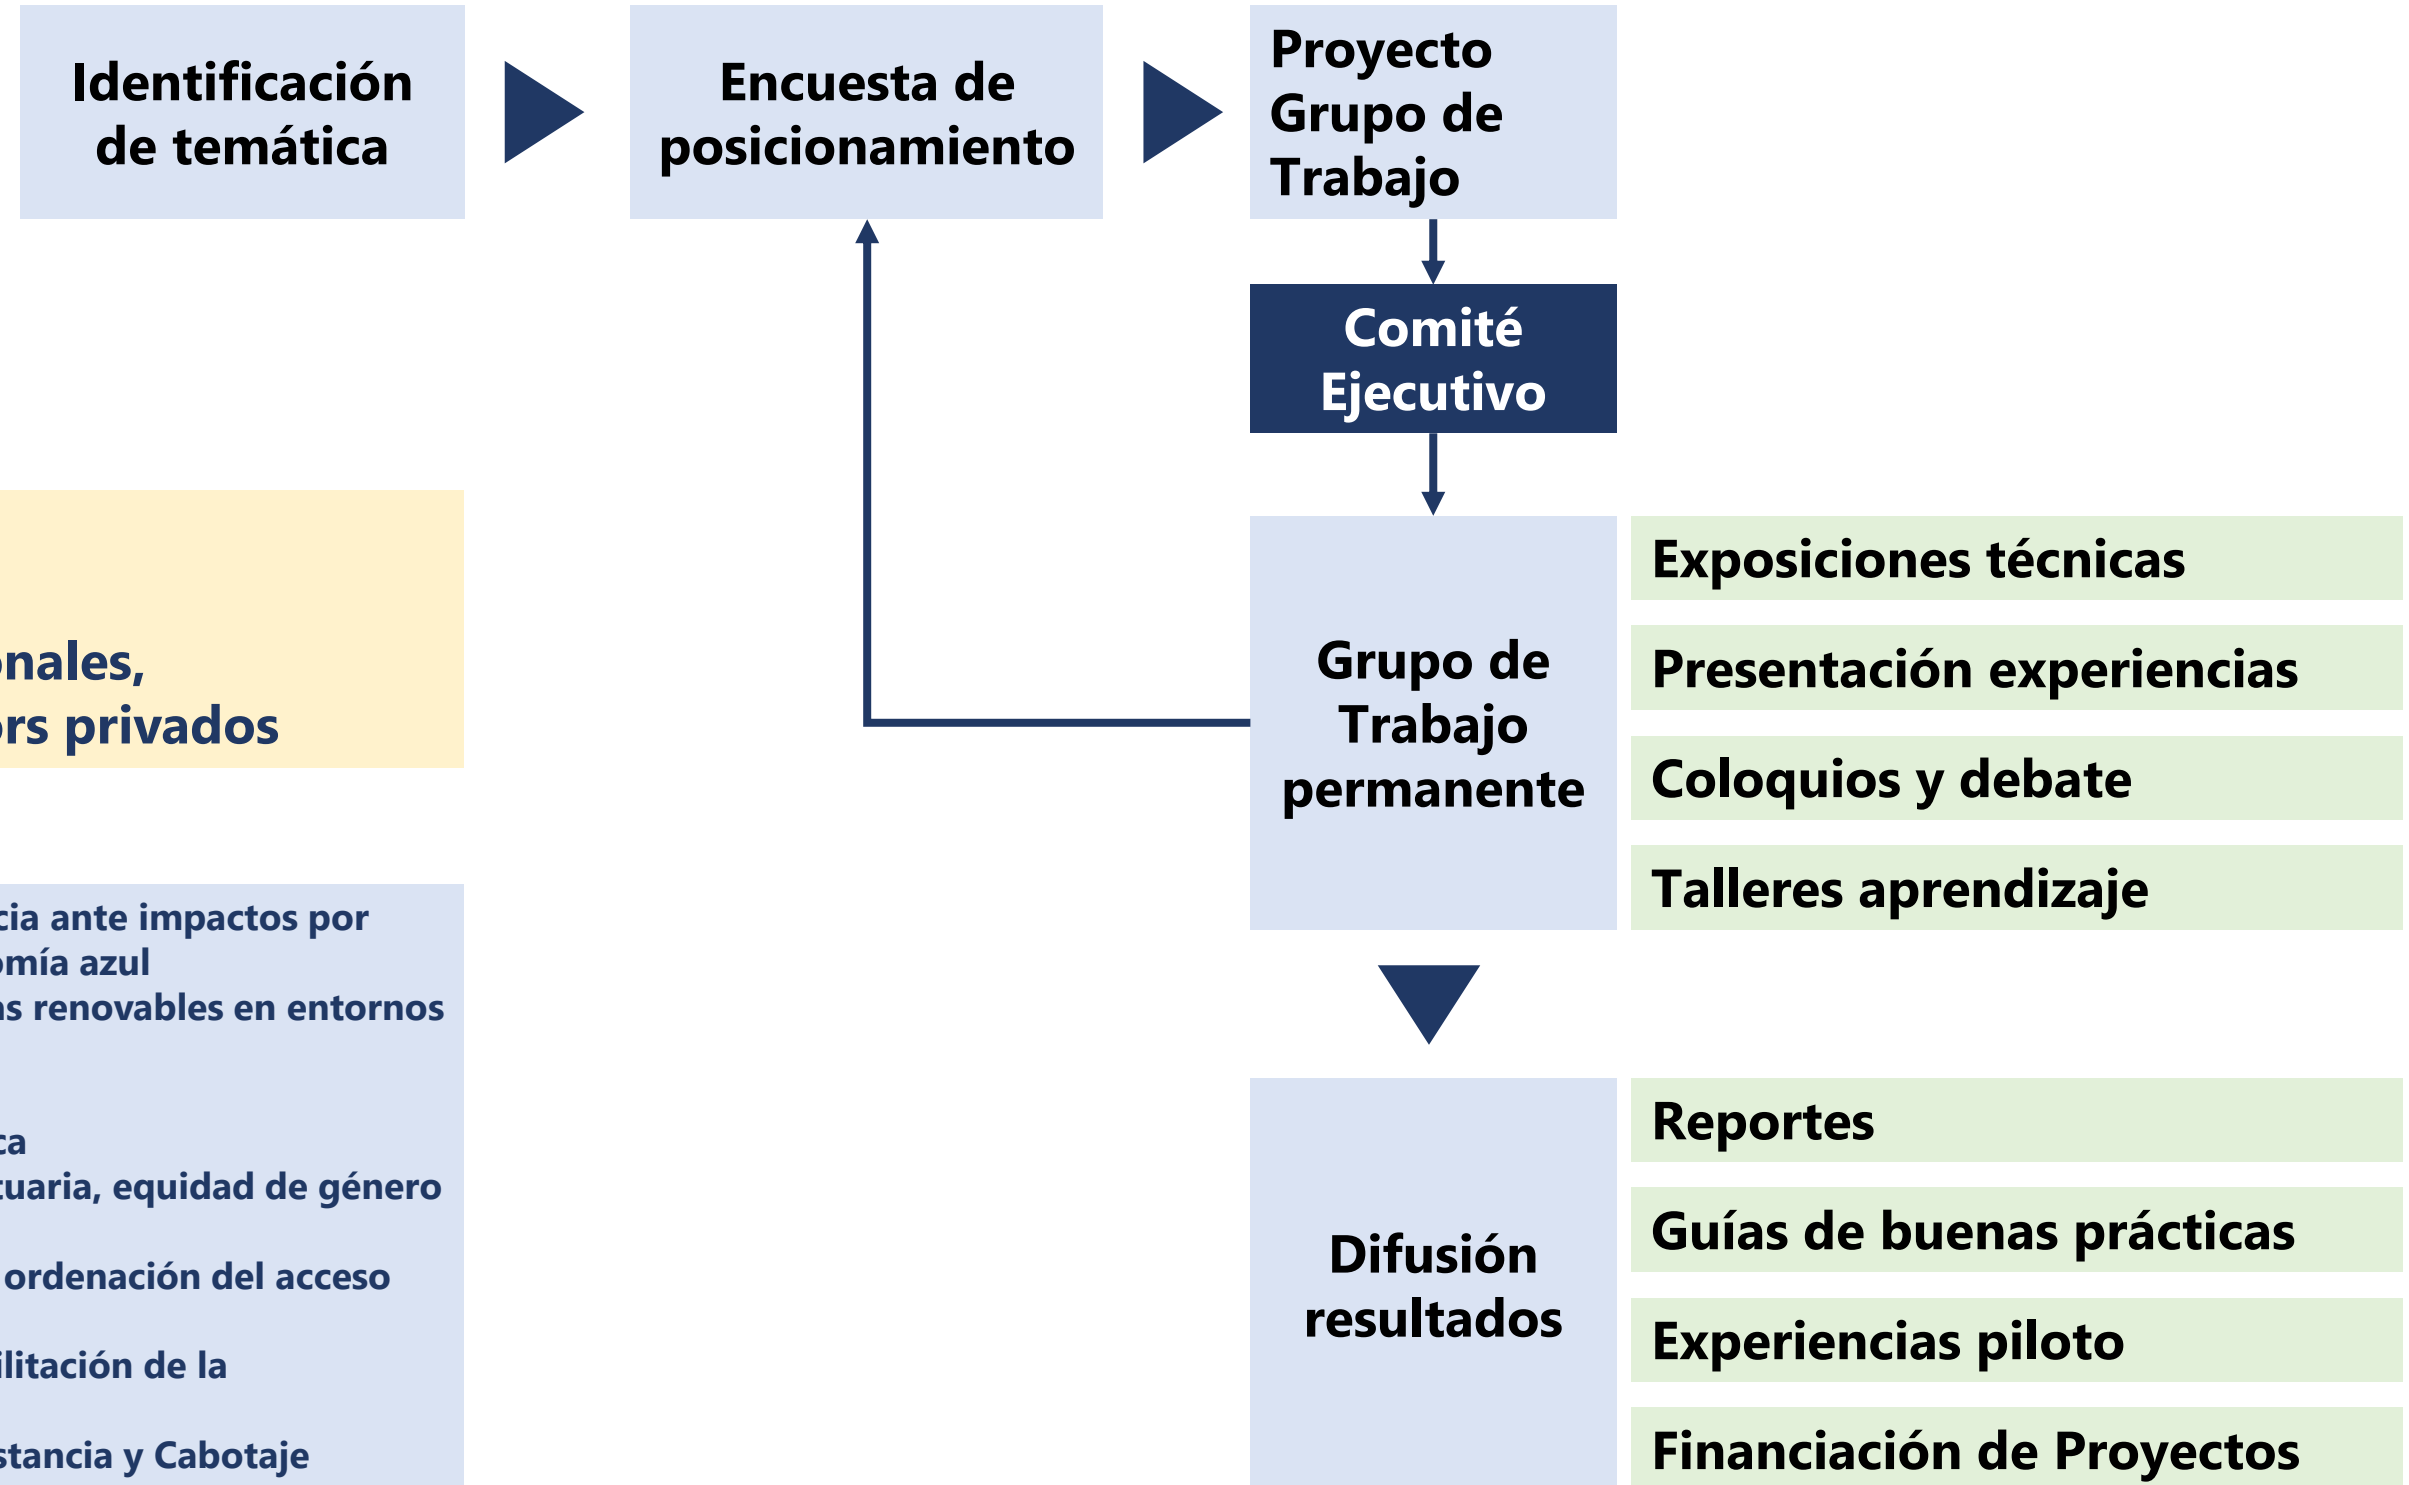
Identificación de temática

Encuesta de posicionamiento

Proyecto Grupo de Trabajo

Comité Ejecutivo

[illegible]nales, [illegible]rs privados

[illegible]cia ante impactos por
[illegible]mía azul
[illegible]s renovables en entornos

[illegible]ca
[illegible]tuaria, equidad de género

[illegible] ordenación del acceso

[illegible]ilitación de la

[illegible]stancia y Cabotaje

Grupo de Trabajo permanente

Exposiciones técnicas

Presentación experiencias

Coloquios y debate

Talleres aprendizaje

Difusión resultados

Reportes

Guías de buenas prácticas

Experiencias piloto

Financiación de Proyectos